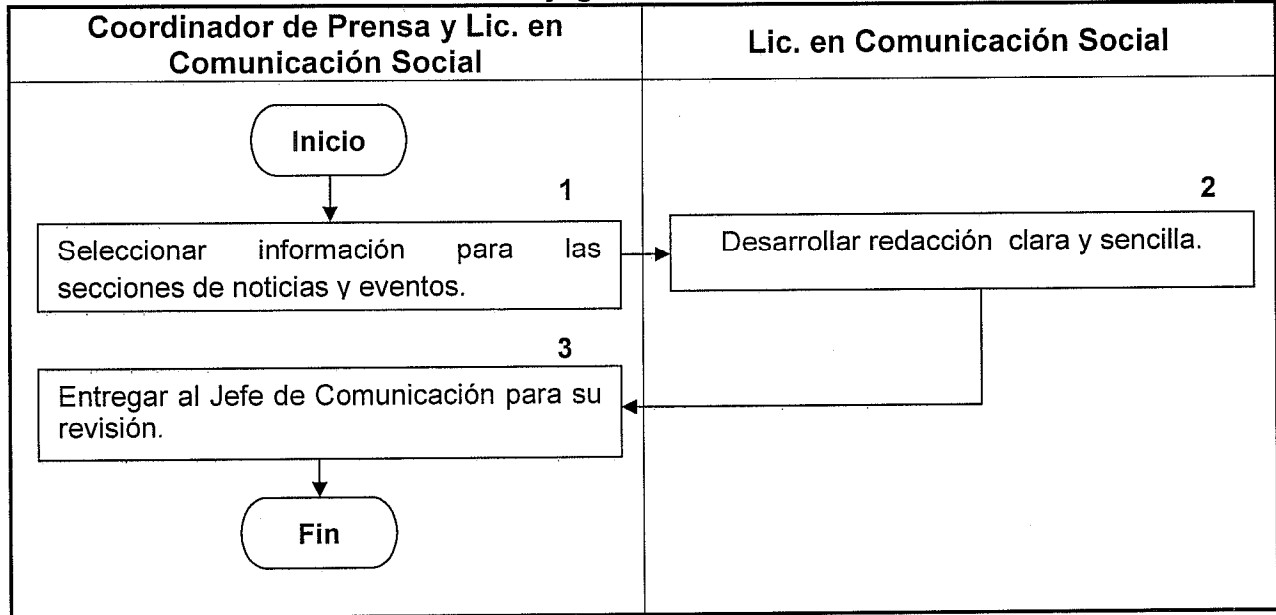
| Coordinador de Prensa y Lic. en Comunicación Social | Lic. en Comunicación Social |
|---|---|

Inicio

1

Seleccionar información para las secciones de noticias y eventos.

2

Desarrollar redacción clara y sencilla.

3

Entregar al Jefe de Comunicación para su revisión.

Fin